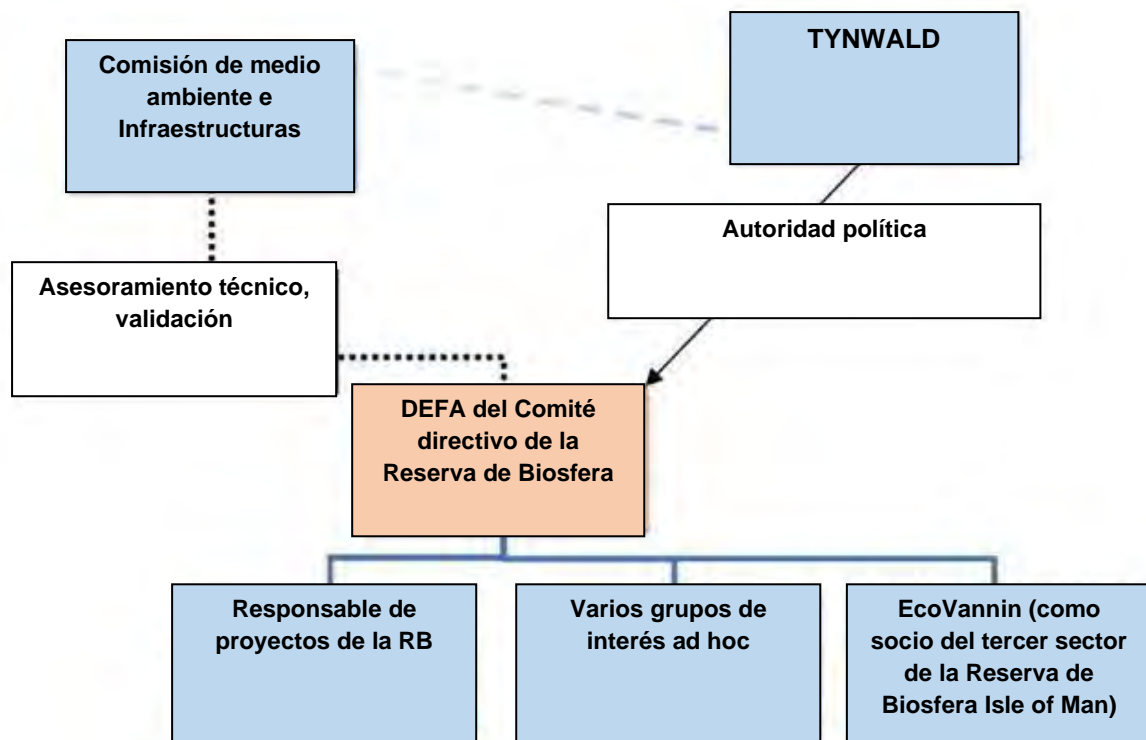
Comisión de medio ambiente e Infraestructuras

TYNWALD

Autoridad política

Asesoramiento técnico, validación

DEFA del Comité directivo de la Reserva de Biosfera

Responsable de proyectos de la RB

Varios grupos de interés ad hoc

EcoVannin (como socio del tercer sector de la Reserva de Biosfera Isle of Man)